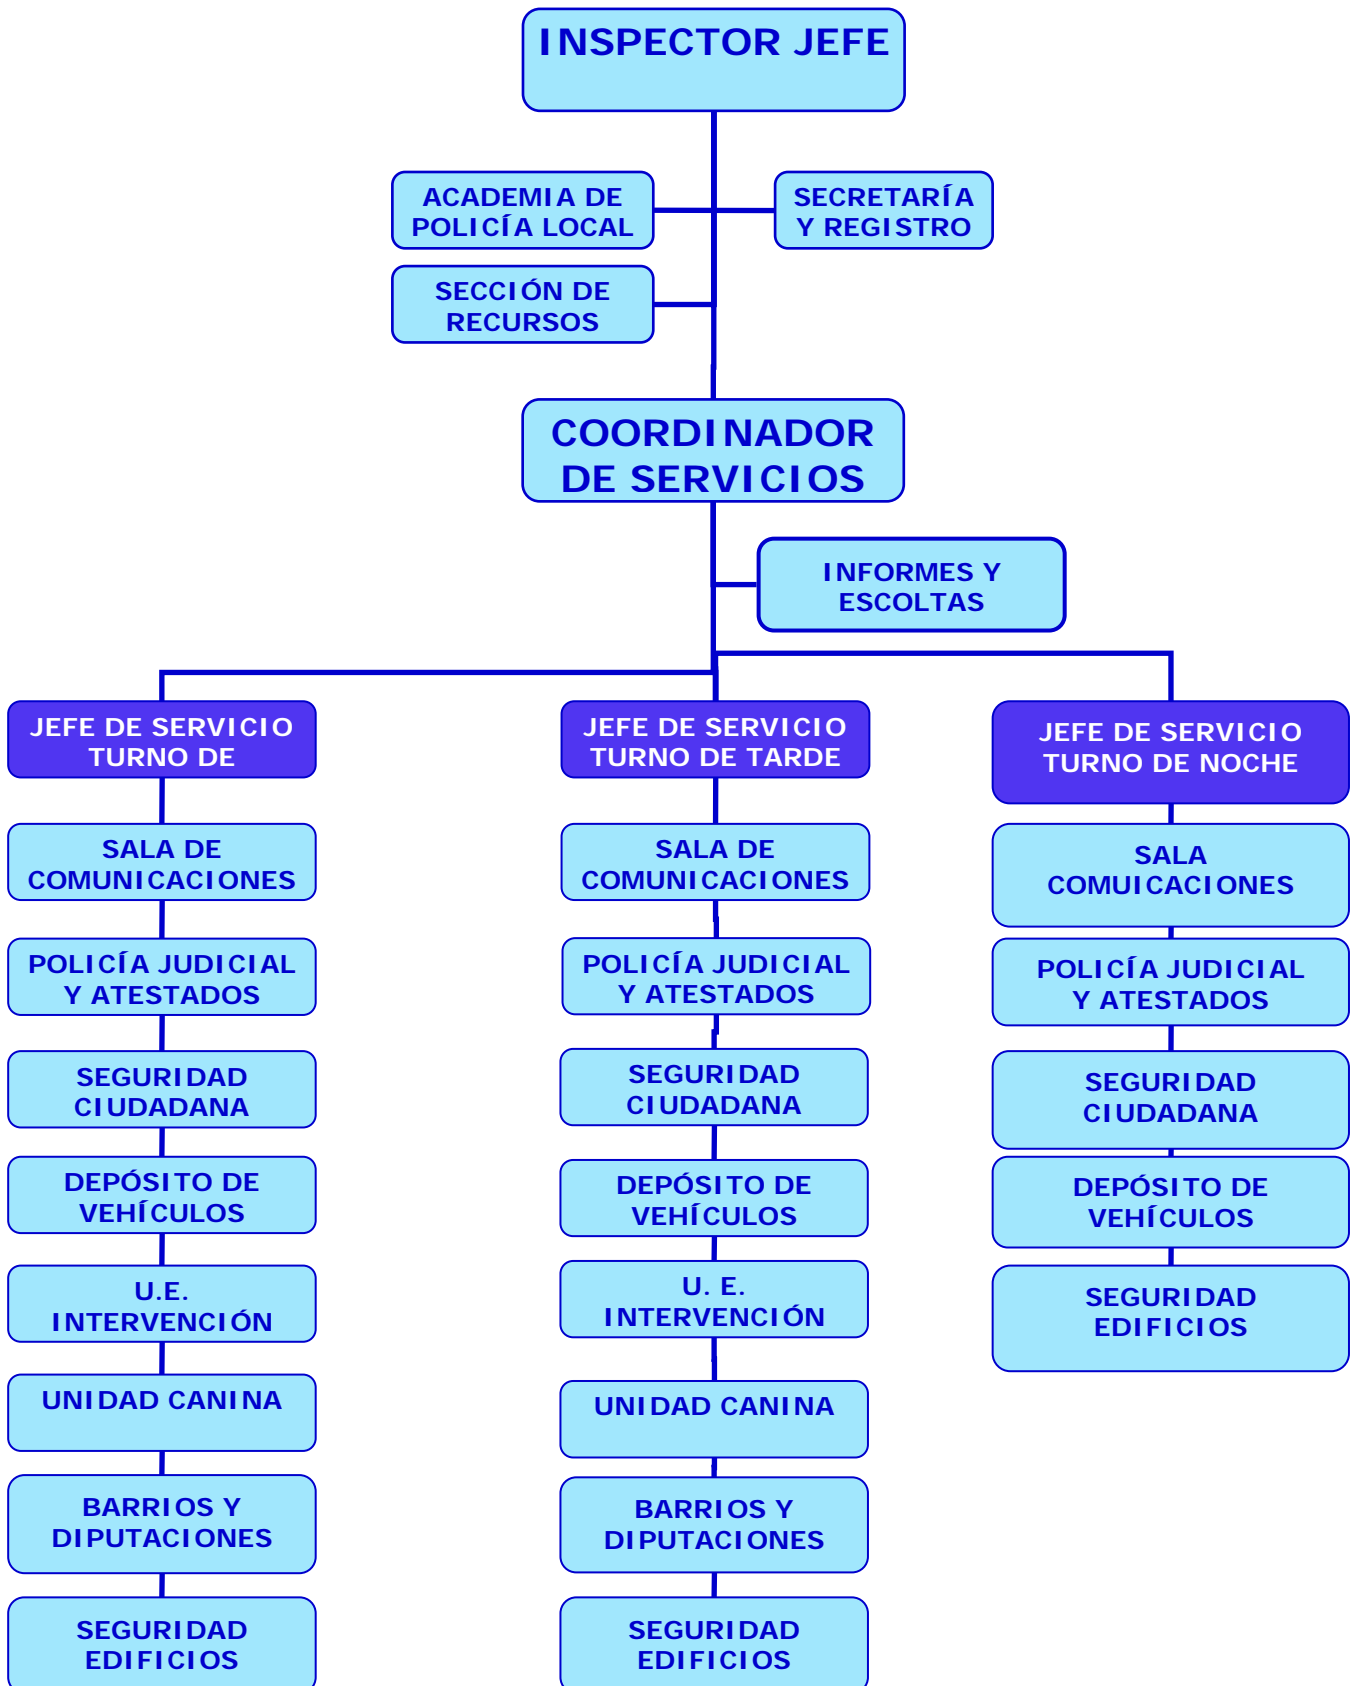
INSPECTOR JEFE

ACADEMIA DE POLICÍA LOCAL

SECRETARÍA Y REGISTRO

SECCIÓN DE RECURSOS

COORDINADOR DE SERVICIOS

INFORMES Y ESCOLTAS

JEFE DE SERVICIO TURNO DE

SALA DE COMUNICACIONES

POLICÍA JUDICIAL Y ATESTADOS

SEGURIDAD CIUDADANA

DEPÓSITO DE VEHÍCULOS

U.E. INTERVENCIÓN

UNIDAD CANINA

BARRIOS Y DIPUTACIONES

SEGURIDAD EDIFICIOS

JEFE DE SERVICIO TURNO DE TARDE

SALA DE COMUNICACIONES

POLICÍA JUDICIAL Y ATESTADOS

SEGURIDAD CIUDADANA

DEPÓSITO DE VEHÍCULOS

U. E. INTERVENCIÓN

UNIDAD CANINA

BARRIOS Y DIPUTACIONES

SEGURIDAD EDIFICIOS

JEFE DE SERVICIO TURNO DE NOCHE

SALA COMUICACIONES

POLICÍA JUDICIAL Y ATESTADOS

SEGURIDAD CIUDADANA

DEPÓSITO DE VEHÍCULOS

SEGURIDAD EDIFICIOS